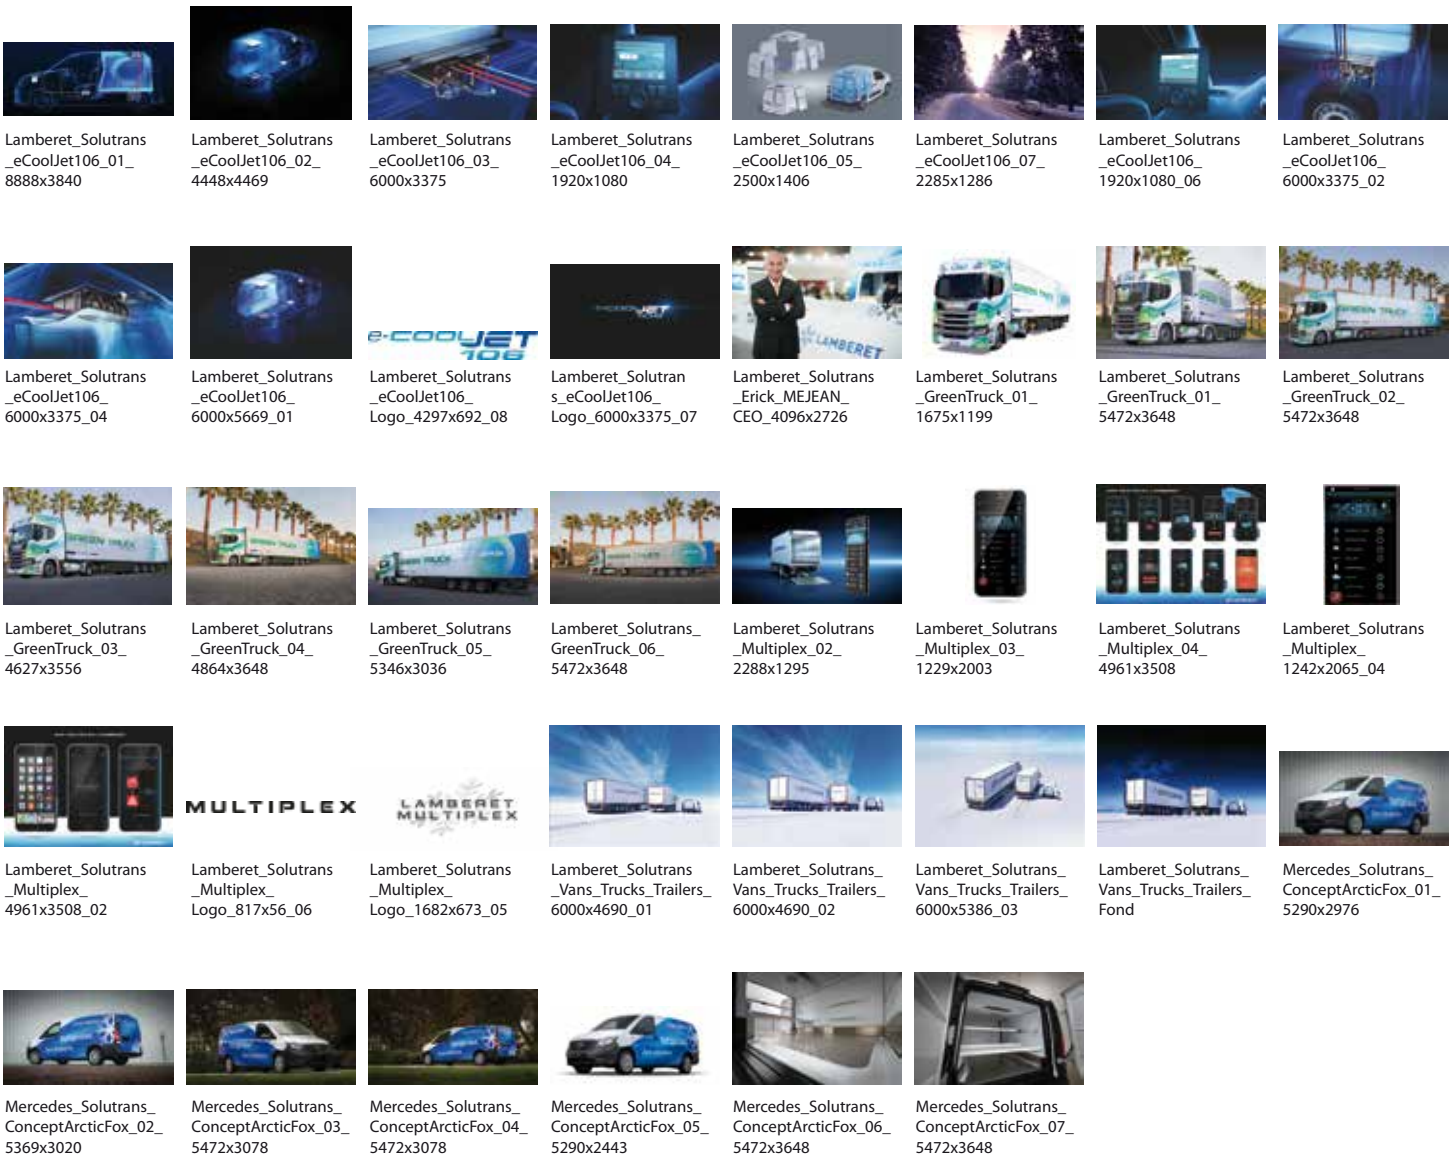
Lamberet_Solutrans_eCoolJet106_01_8888x3840

Lamberet_Solutrans_eCoolJet106_02_4448x4469

Lamberet_Solutrans_eCoolJet106_03_6000x3375

Lamberet_Solutrans_eCoolJet106_04_1920x1080

Lamberet_Solutrans_eCoolJet106_05_2500x1406

Lamberet_Solutrans_eCoolJet106_07_2285x1286

Lamberet_Solutrans_eCoolJet106_1920x1080_06

Lamberet_Solutrans_eCoolJet106_6000x3375_02

Lamberet_Solutrans_eCoolJet106_6000x3375_04

Lamberet_Solutrans_eCoolJet106_6000x5669_01

e-COOLJET 106

Lamberet_Solutrans_eCoolJet106_Logo_4297x692_08

Lamberet_Solutrans_eCoolJet106_Logo_6000x3375_07

Lamberet_Solutrans_Erick_MEJEAN_CEO_4096x2726

Lamberet_Solutrans_GreenTruck_01_1675x1199

Lamberet_Solutrans_GreenTruck_01_5472x3648

Lamberet_Solutrans_GreenTruck_02_5472x3648

Lamberet_Solutrans_GreenTruck_03_4627x3556

Lamberet_Solutrans_GreenTruck_04_4864x3648

Lamberet_Solutrans_GreenTruck_05_5346x3036

Lamberet_Solutrans_GreenTruck_06_5472x3648

Lamberet_Solutrans_Multiplex_02_2288x1295

Lamberet_Solutrans_Multiplex_03_1229x2003

Lamberet_Solutrans_Multiplex_04_4961x3508

Lamberet_Solutrans_Multiplex_1242x2065_04

Lamberet_Solutrans_Multiplex_4961x3508_02

MULTIPLEX

Lamberet_Solutrans_Multiplex_Logo_817x56_06

LAMBERET MULTIPLEX

Lamberet_Solutrans_Multiplex_Logo_1682x673_05

Lamberet_Solutrans_Vans_Trucks_Trailers_6000x4690_01

Lamberet_Solutrans_Vans_Trucks_Trailers_6000x4690_02

Lamberet_Solutrans_Vans_Trucks_Trailers_6000x5386_03

Lamberet_Solutrans_Vans_Trucks_Trailers_Fond

Mercedes_Solutrans_ConceptArcticFox_01_5290x2976

Mercedes_Solutrans_ConceptArcticFox_02_5369x3020

Mercedes_Solutrans_ConceptArcticFox_03_5472x3078

Mercedes_Solutrans_ConceptArcticFox_04_5472x3078

Mercedes_Solutrans_ConceptArcticFox_05_5290x2443

Mercedes_Solutrans_ConceptArcticFox_06_5472x3648

Mercedes_Solutrans_ConceptArcticFox_07_5472x3648